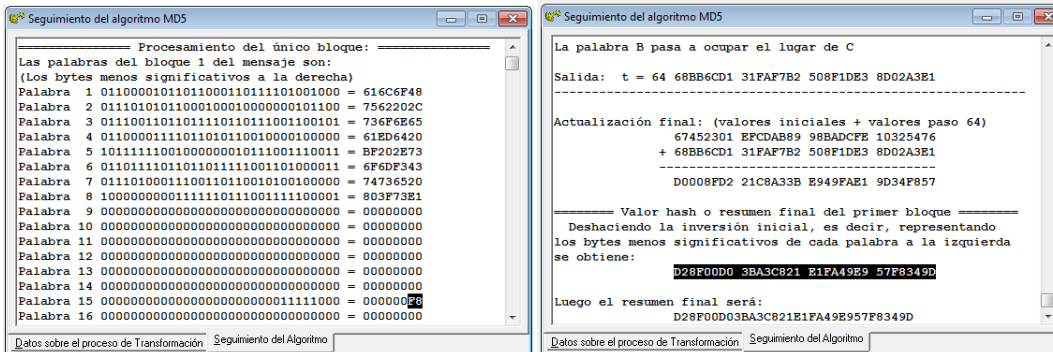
Seguimiento del algoritmo MD5

============== Procesamiento del único bloque: ==============
Las palabras del bloque 1 del mensaje son:
(Los bytes menos significativos a la derecha)
Palabra 1 01100001011011000110111101001000 = 616C6F48
Palabra 2 01110101011000100010000000101100 = 7562202C
Palabra 3 01110011011011110110111001100101 = 736F6E65
Palabra 4 01100001111011010110010000100000 = 61ED6420
Palabra 5 10111111001000000010111001110011 = BF202E73
Palabra 6 01101111011011111101101000000011 = 6F6DF343
Palabra 7 01110100011100110111001010100000 = 74736520
Palabra 8 10000000011111101111001111100001 = 803F73E1
Palabra 9 00000000000000000000000000000000 = 00000000
Palabra 10 00000000000000000000000000000000 = 00000000
Palabra 11 00000000000000000000000000000000 = 00000000
Palabra 12 00000000000000000000000000000000 = 00000000
Palabra 13 00000000000000000000000000000000 = 00000000
Palabra 14 00000000000000000000000000000000 = 00000000
Palabra 15 00000000000000000000000011111000 = 000000F8
Palabra 16 00000000000000000000000000000000 = 00000000

Datos sobre el proceso de Transformación | Seguimiento del Algoritmo

Seguimiento del algoritmo MD5

La palabra B pasa a ocupar el lugar de C

Salida: t = 64 68BB6CD1 31FAF7B2 508F1DE3 8D02A3E1
------------------------------------------------------------

Actualización final: (valores iniciales + valores paso 64)
67452301 EFCDAB89 98BADCFE 10325476
+ 68BB6CD1 31FAF7B2 508F1DE3 8D02A3E1
-----------------------------------------
D0008FD2 21C8A33B E949FAE1 9D34F857

======= Valor hash o resumen final del primer bloque =======
Deshaciendo la inversión inicial, es decir, representando los bytes menos significativos de cada palabra a la izquierda se obtiene:
D28F00D0 3BA3C821 E1FA49E9 57F8349D

Luego el resumen final será:
D28F00D03BA3C821E1FA49E957F8349D

Datos sobre el proceso de Transformación | Seguimiento del Algoritmo